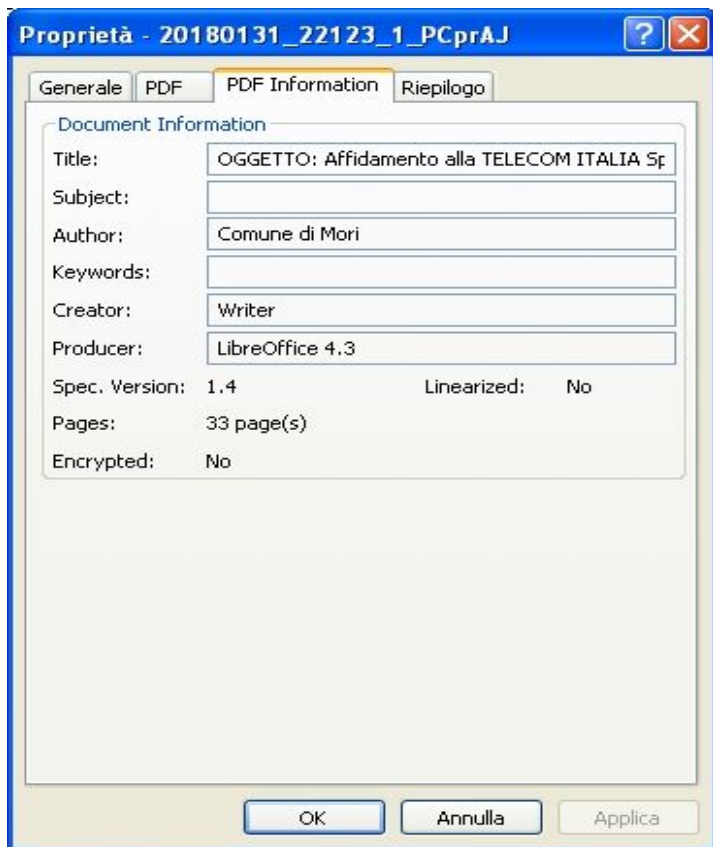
Proprietà - 20180131_22123_1_PCprAJ

Generale | PDF | PDF Information | Riepilogo

Document Information

| | |
|---|---|
| Title: | OGGETTO: Affidamento alla TELECOM ITALIA Sp |
| Subject: | |
| Author: | Comune di Mori |
| Keywords: | |
| Creator: | Writer |
| Producer: | LibreOffice 4.3 |
| Spec. Version: | 1.4 |
| Linearized: | No |
| Pages: | 33 page(s) |
| Encrypted: | No |

OK | Annulla | Applica